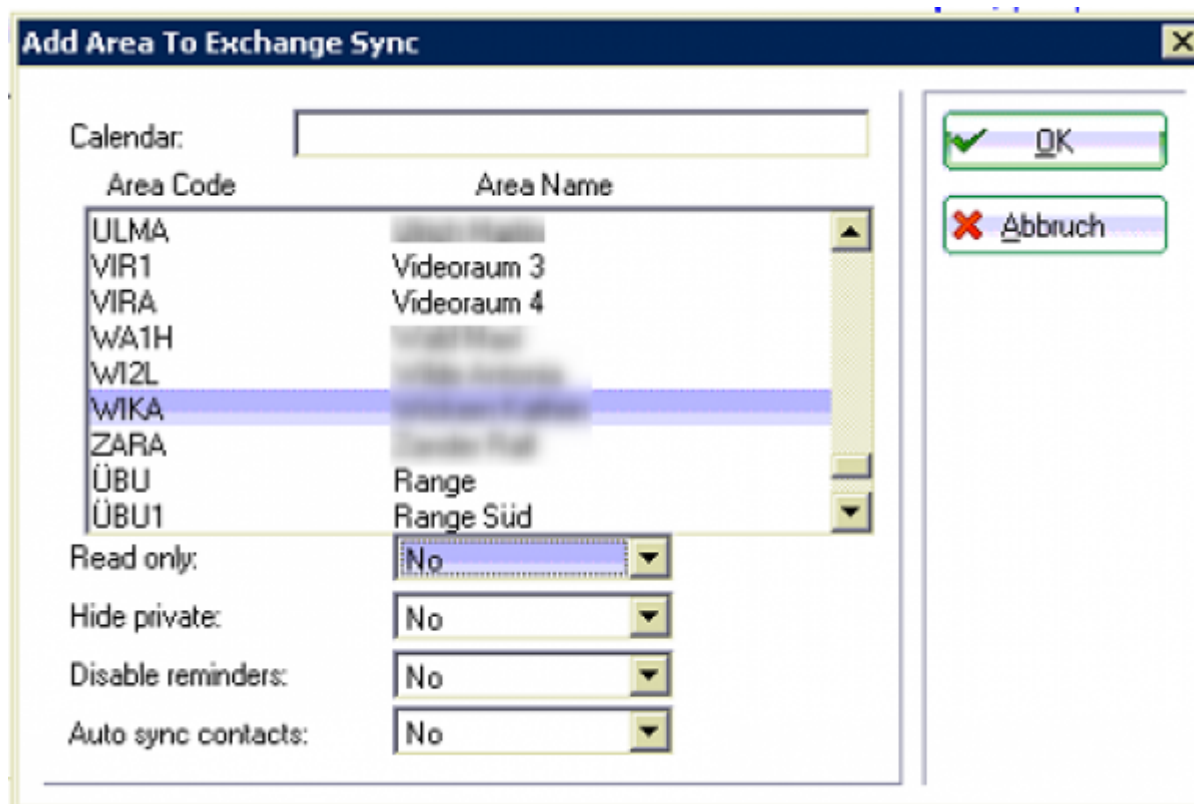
Add Area To Exchange Sync

Calendar:

| Area Code | Area Name |
|---|---|
| ULMA | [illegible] |
| VIR1 | Videoraum 3 |
| VIRA | Videoraum 4 |
| WA1H | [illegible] |
| WI2L | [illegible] |
| WIKA | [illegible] |
| ZARA | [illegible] |
| ÜBU | Range |
| ÜBU1 | Range Süd |

Read only: No

Hide private: No

Disable reminders: No

Auto sync contacts: No

OK

Abbruch